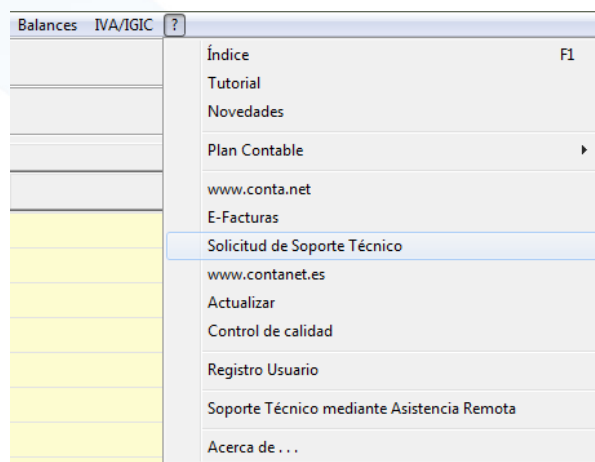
Balances IVA/IGIC ?

Índice F1
Tutorial
Novedades

Plan Contable

www.conta.net
E-Facturas
Solicitud de Soporte Técnico
www.contanet.es
Actualizar
Control de calidad

Registro Usuario

Soporte Técnico mediante Asistencia Remota

Acerca de . . .